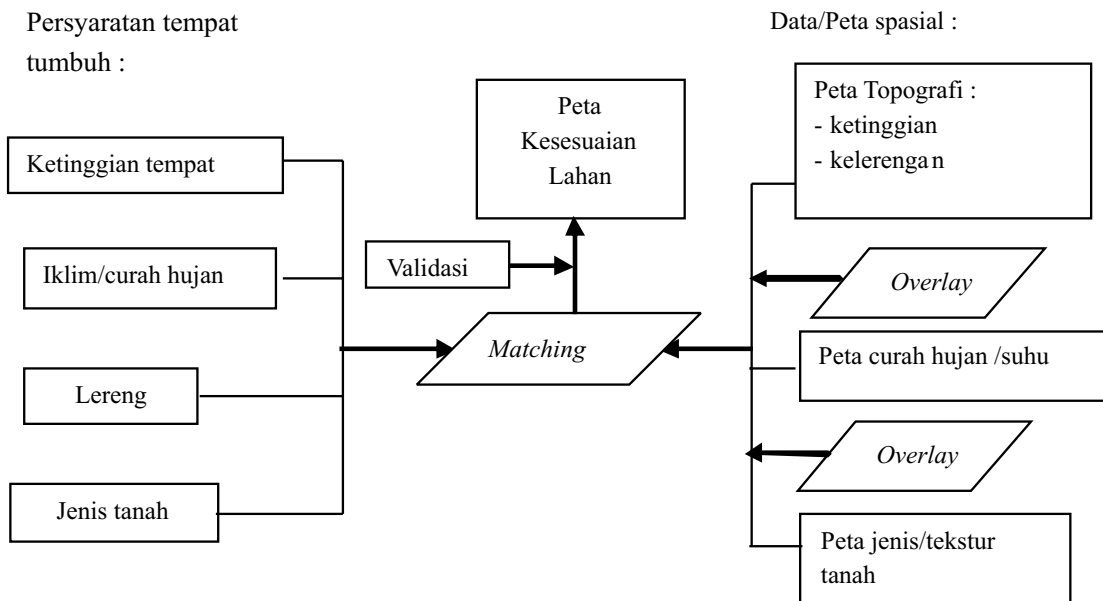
Persyaratan tempat tumbuh :

Data/Peta spasial :

Peta Kesesuaian Lahan

Peta Topografi :
- ketinggian
- kelerengan

Ketinggian tempat

Validasi

Iklim/curah hujan

Overlay

Matching

Peta curah hujan /suhu

Lereng

Overlay

Jenis tanah

Peta jenis/tekstur tanah